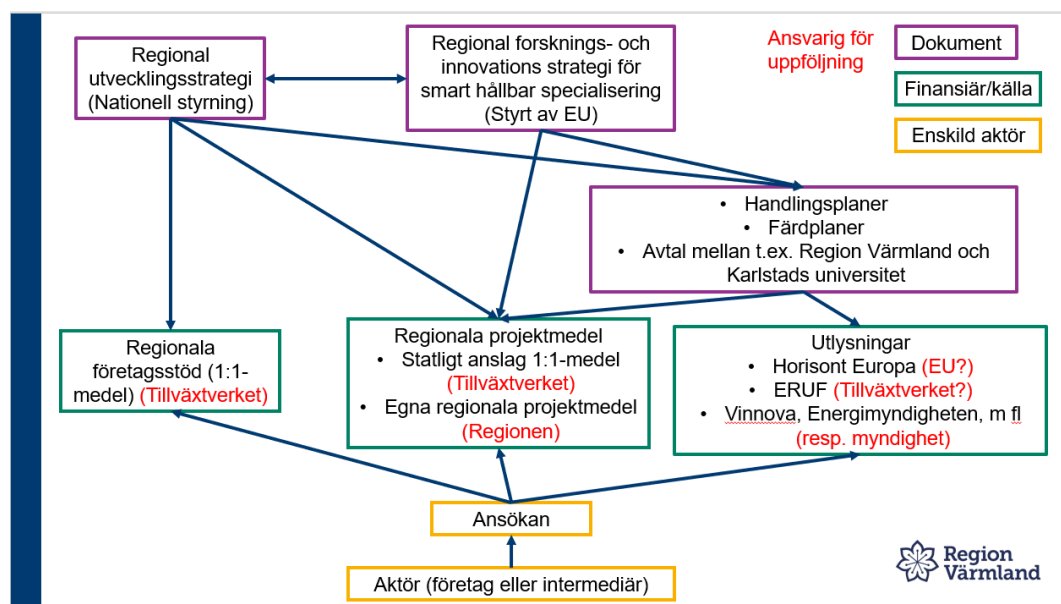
Regional utvecklingsstrategi (Nationell styrning)

Regional forsknings- och innovations strategi för smart hållbar specialisering (Styrt av EU)

Ansvarig för uppföljning

Dokument

Finansiär/källa

Enskild aktör

• Handlingsplaner
• Färdplaner
• Avtal mellan t.ex. Region Värmland och Karlstads universitet

Regionala företagsstöd (1:1-medel) (Tillväxtverket)

Regionala projektmedel
• Statligt anslag 1:1-medel (Tillväxtverket)
• Egna regionala projektmedel (Regionen)

Utlysningar
• Horisont Europa (EU?)
• ERUF (Tillväxtverket?)
• Vinnova, Energimyndigheten, m fl (resp. myndighet)

Ansökan

Aktör (företag eller intermediär)

Region Värmland